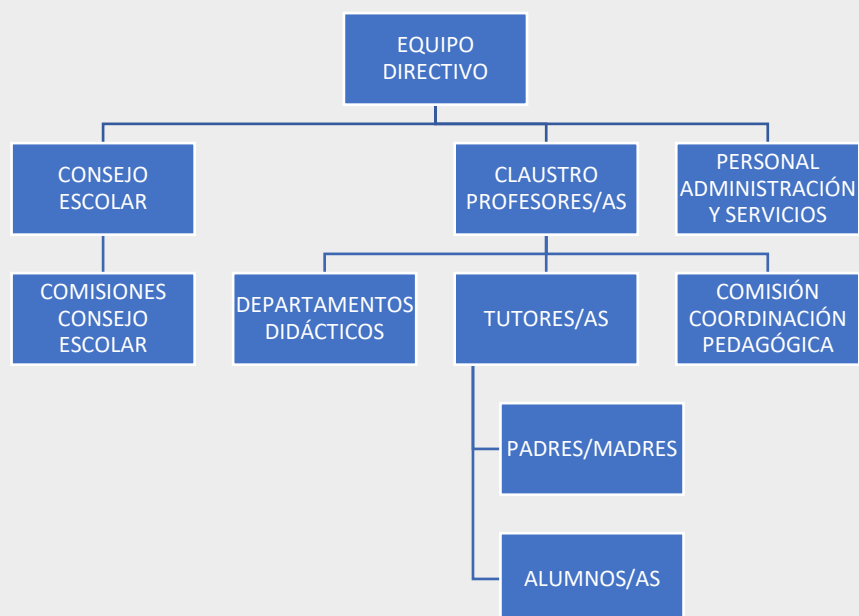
EQUIPO DIRECTIVO

CONSEJO ESCOLAR

CLAUSTRO PROFESORES/AS

PERSONAL ADMINISTRACIÓN Y SERVICIOS

COMISIONES CONSEJO ESCOLAR

DEPARTAMENTOS DIDÁCTICOS

TUTORES/AS

COMISIÓN COORDINACIÓN PEDAGÓGICA

PADRES/MADRES

ALUMNOS/AS